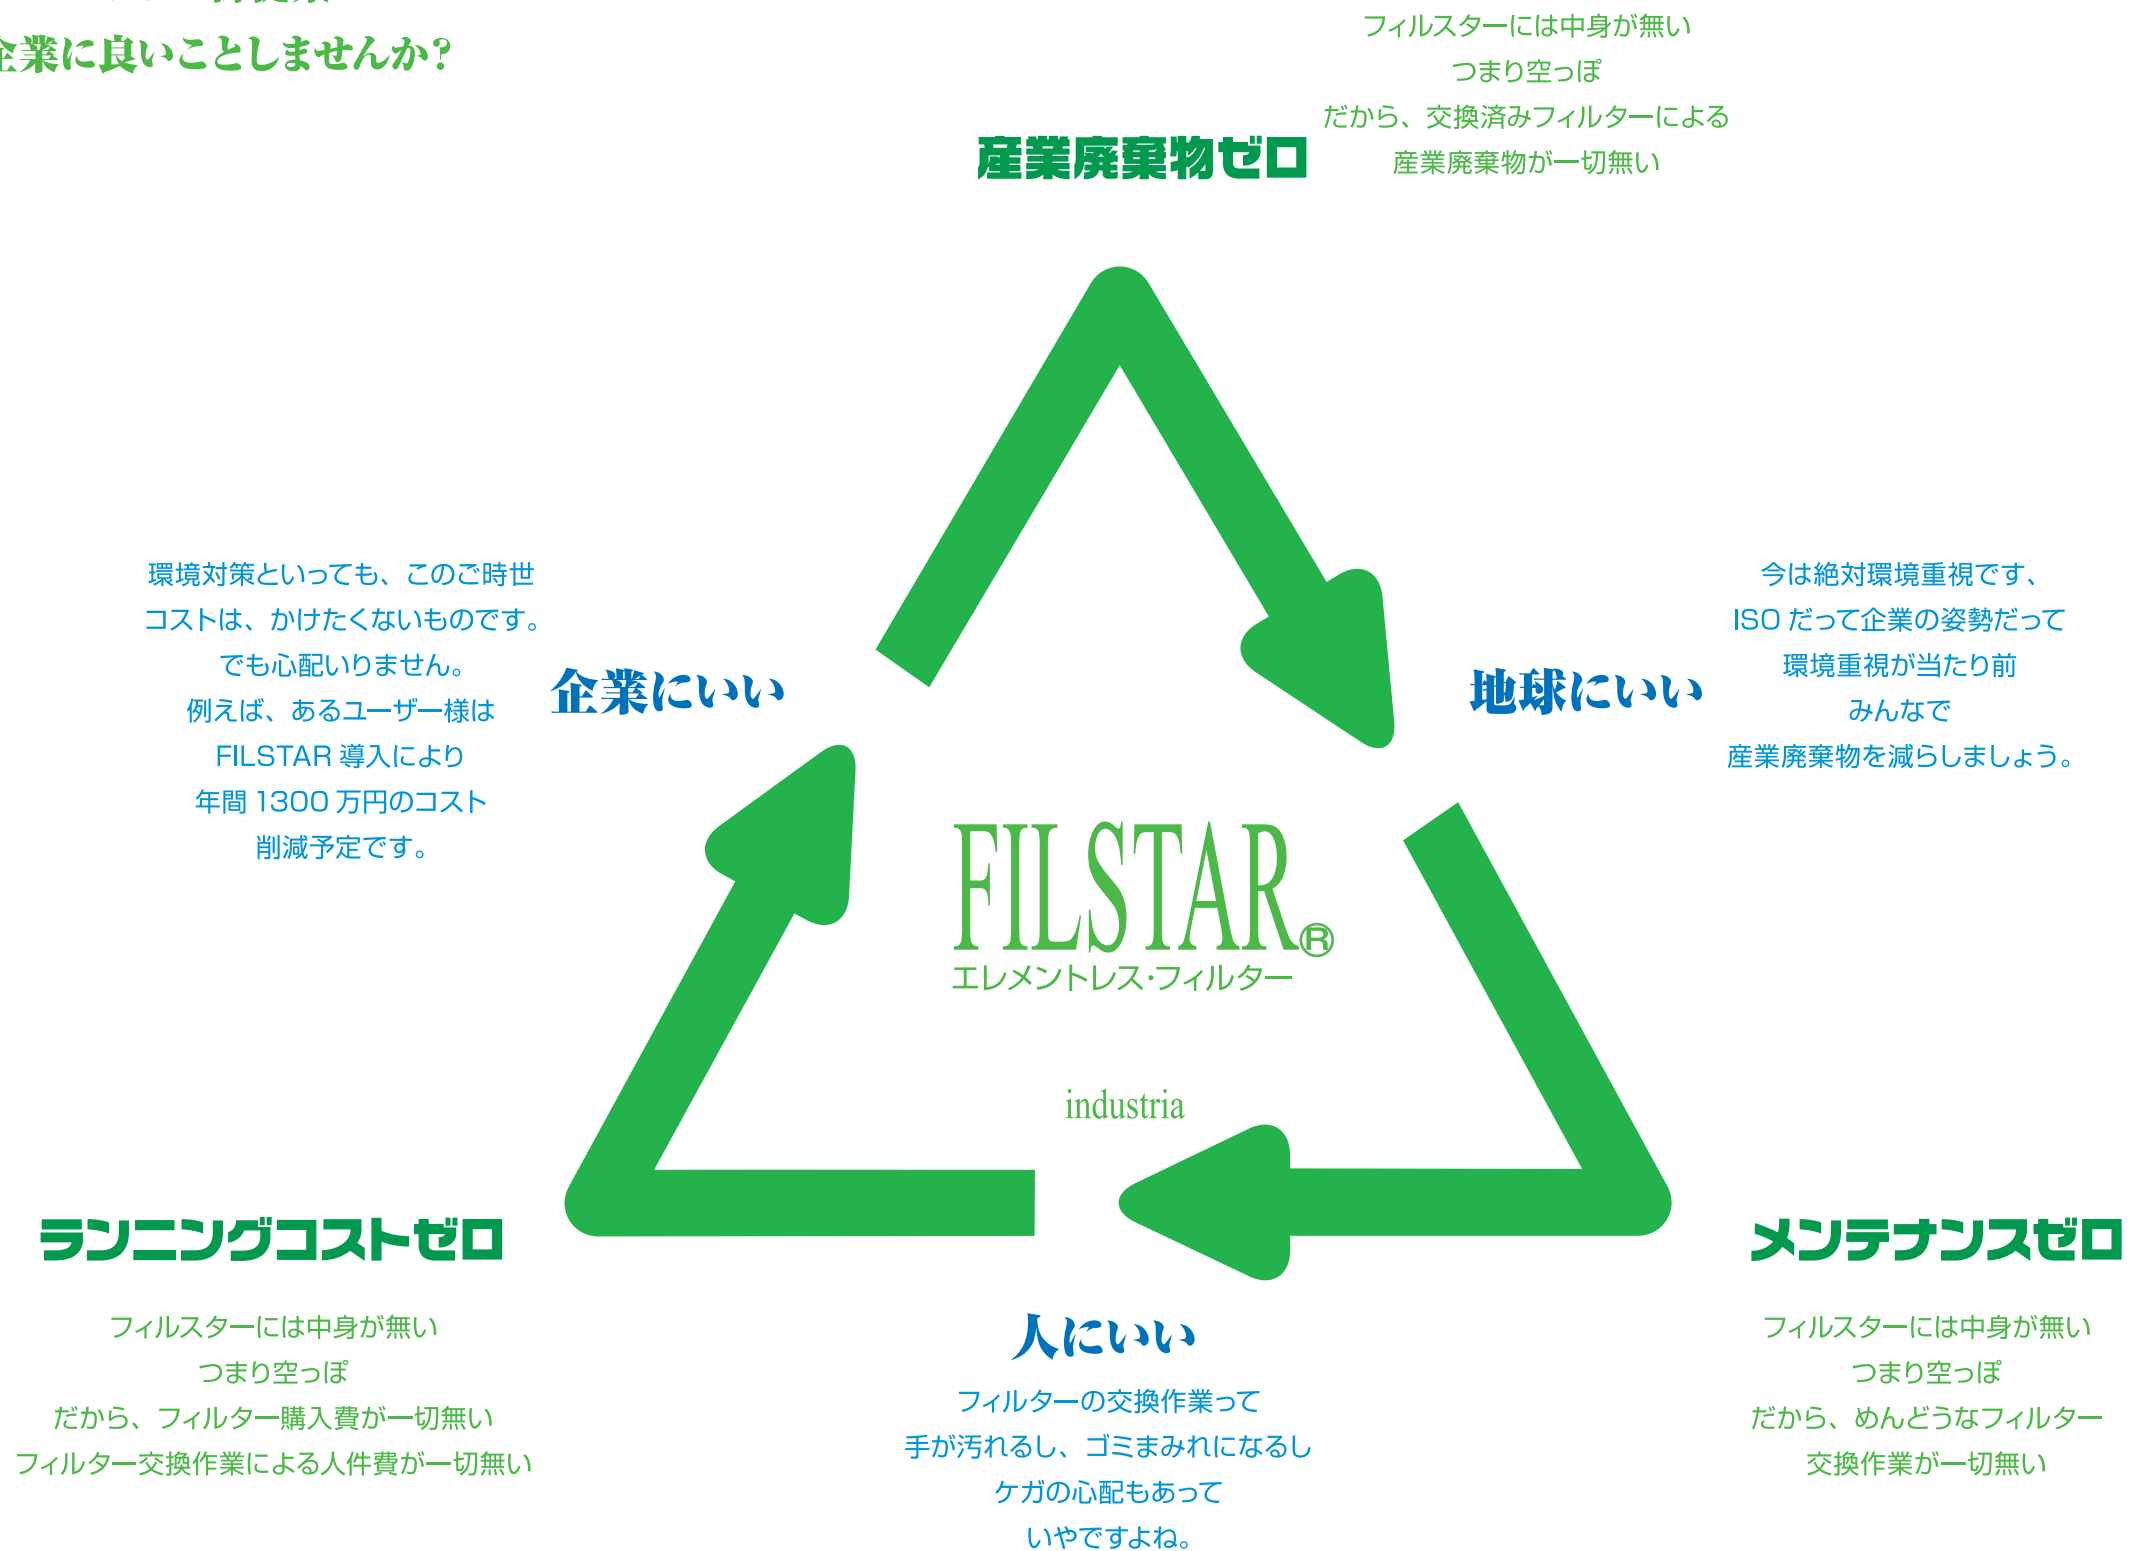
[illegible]企業に良いことしませんか?

産業廃棄物ゼロ

フィルスターには中身が無い
つまり空っぽ
だから、交換済みフィルターによる
産業廃棄物が一切無い

環境対策といっても、このご時世
コストは、かけたくないものです。
でも心配いりません。
例えば、あるユーザー様は
FILSTAR 導入により
年間 1300 万円のコスト
削減予定です。

企業にいい

地球にいい

今は絶対環境重視です、
ISO だって企業の姿勢だって
環境重視が当たり前
みんなで
産業廃棄物を減らしましょう。

FILSTAR®
エレメントレス·フィルター

industria

ランニングコストゼロ

フィルスターには中身が無い
つまり空っぽ
だから、フィルター購入費が一切無い
フィルター交換作業による人件費が一切無い

人にいい

フィルターの交換作業って
手が汚れるし、ゴミまみれになるし
ケガの心配もあって
いやですよね。

メンテナンスゼロ

フィルスターには中身が無い
つまり空っぽ
だから、めんどうなフィルター
交換作業が一切無い